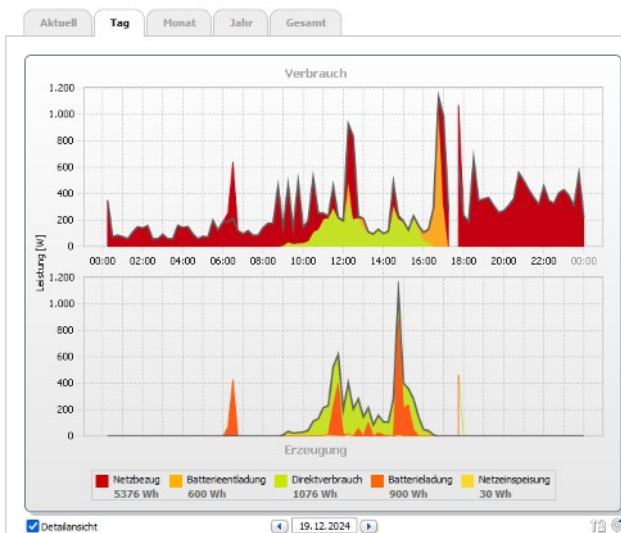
Aktuell Tag Monat Jahr Gesamt

Verbrauch

1.200
1.000
800
600
400
200
0

00:00 02:00 04:00 06:00 08:00 10:00 12:00 14:00 16:00 18:00 20:00 22:00 00:00

Leistung [W]

1.200
1.000
800
600
400
200
0

Erzeugung

| Netzbezug | Batterieentladung | Direktverbrauch | Batterieladung | Netzeinspeisung |
|---|---|---|---|---|
| 5376 Wh | 600 Wh | 1076 Wh | 900 Wh | 30 Wh |

Detailansicht

19.12.2024